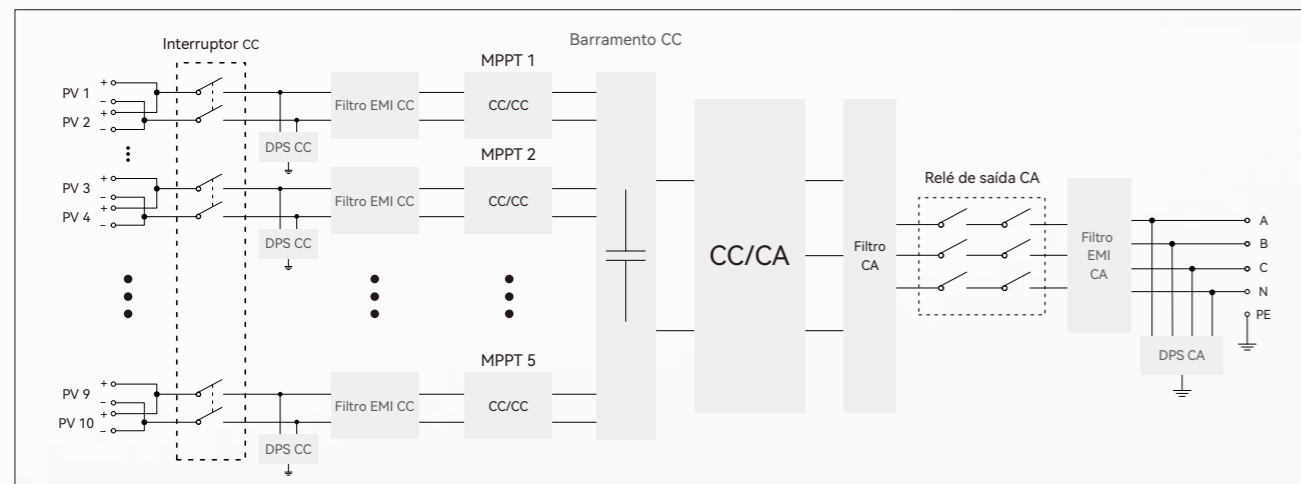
Interruptor CC

Barramento CC

PV 1
PV 2
PV 3
PV 4
PV 9
PV 10

DPS CC
DPS CC
DPS CC

Filtro EMI CC
Filtro EMI CC
Filtro EMI CC

MPPT 1
CC/CC
MPPT 2
CC/CC
MPPT 5
CC/CC

CC/CA

Filtro CA

Relé de saída CA

Filtro EMI CA

DPS CA

A
B
C
N
PE